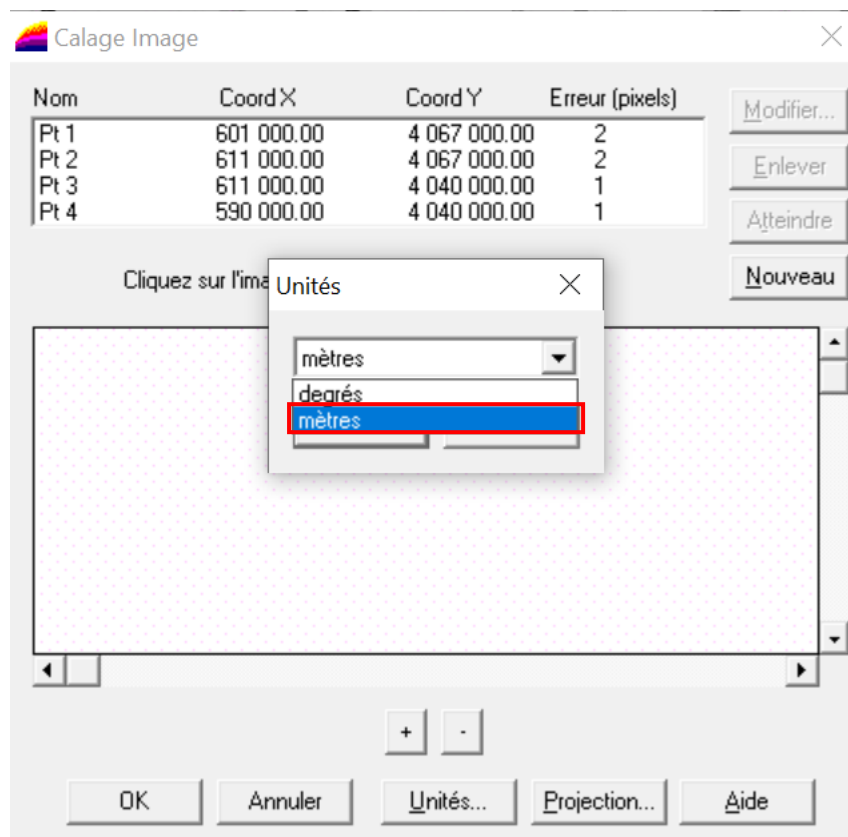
Calage Image

| Nom | Coord X | Coord Y | Erreur (pixels) |
|---|---|---|---|
| Pt 1 | 601 000.00 | 4 067 000.00 | 2 |
| Pt 2 | 611 000.00 | 4 067 000.00 | 2 |
| Pt 3 | 611 000.00 | 4 040 000.00 | 1 |
| Pt 4 | 590 000.00 | 4 040 000.00 | 1 |

Modifier...
Enlever
Atteindre
Nouveau

Cliquez sur l'ima

Unités

mètres
degrés
mètres

+
-

OK
Annuler
Unités...
Projection...
Aide